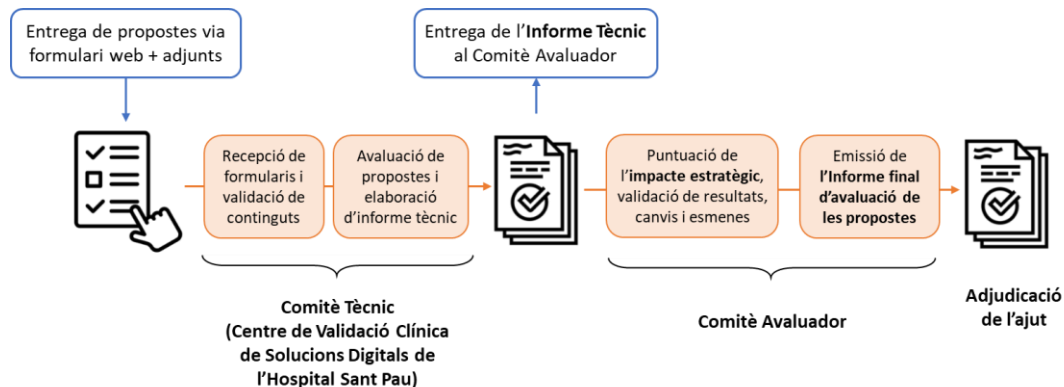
Entrega de propostes via formulari web + adjunts

Entrega de l'Informe Tècnic al Comitè Avaluador

Recepció de formularis i validació de continguts

Avaluació de propostes i elaboració d'informe tècnic

Puntuació de l'impacte estratègic, validació de resultats, canvis i esmenes

Emissió de l'Informe final d'avaluació de les propostes

Comitè Tècnic (Centre de Validació Clínica de Solucions Digitals de l'Hospital Sant Pau)

Comitè Avaluador

Adjudicació de l'ajut